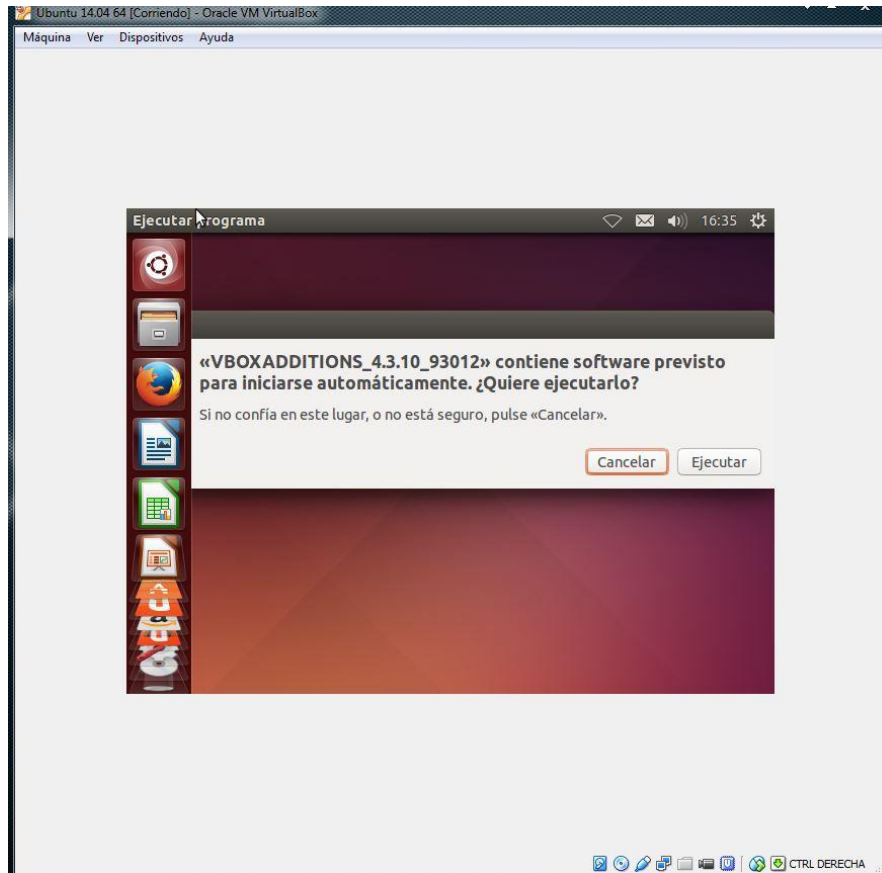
Ubuntu 14.04 64 [Corriendo] - Oracle VM VirtualBox

Máquina Ver Dispositivos Ayuda

Ejecutar programa

16:35

«VBOXADDITIONS_4.3.10_93012» contiene software previsto para iniciarse automáticamente. ¿Quiere ejecutarlo?

Si no confía en este lugar, o no está seguro, pulse «Cancelar».

Cancelar Ejecutar

CTRL DERECHA